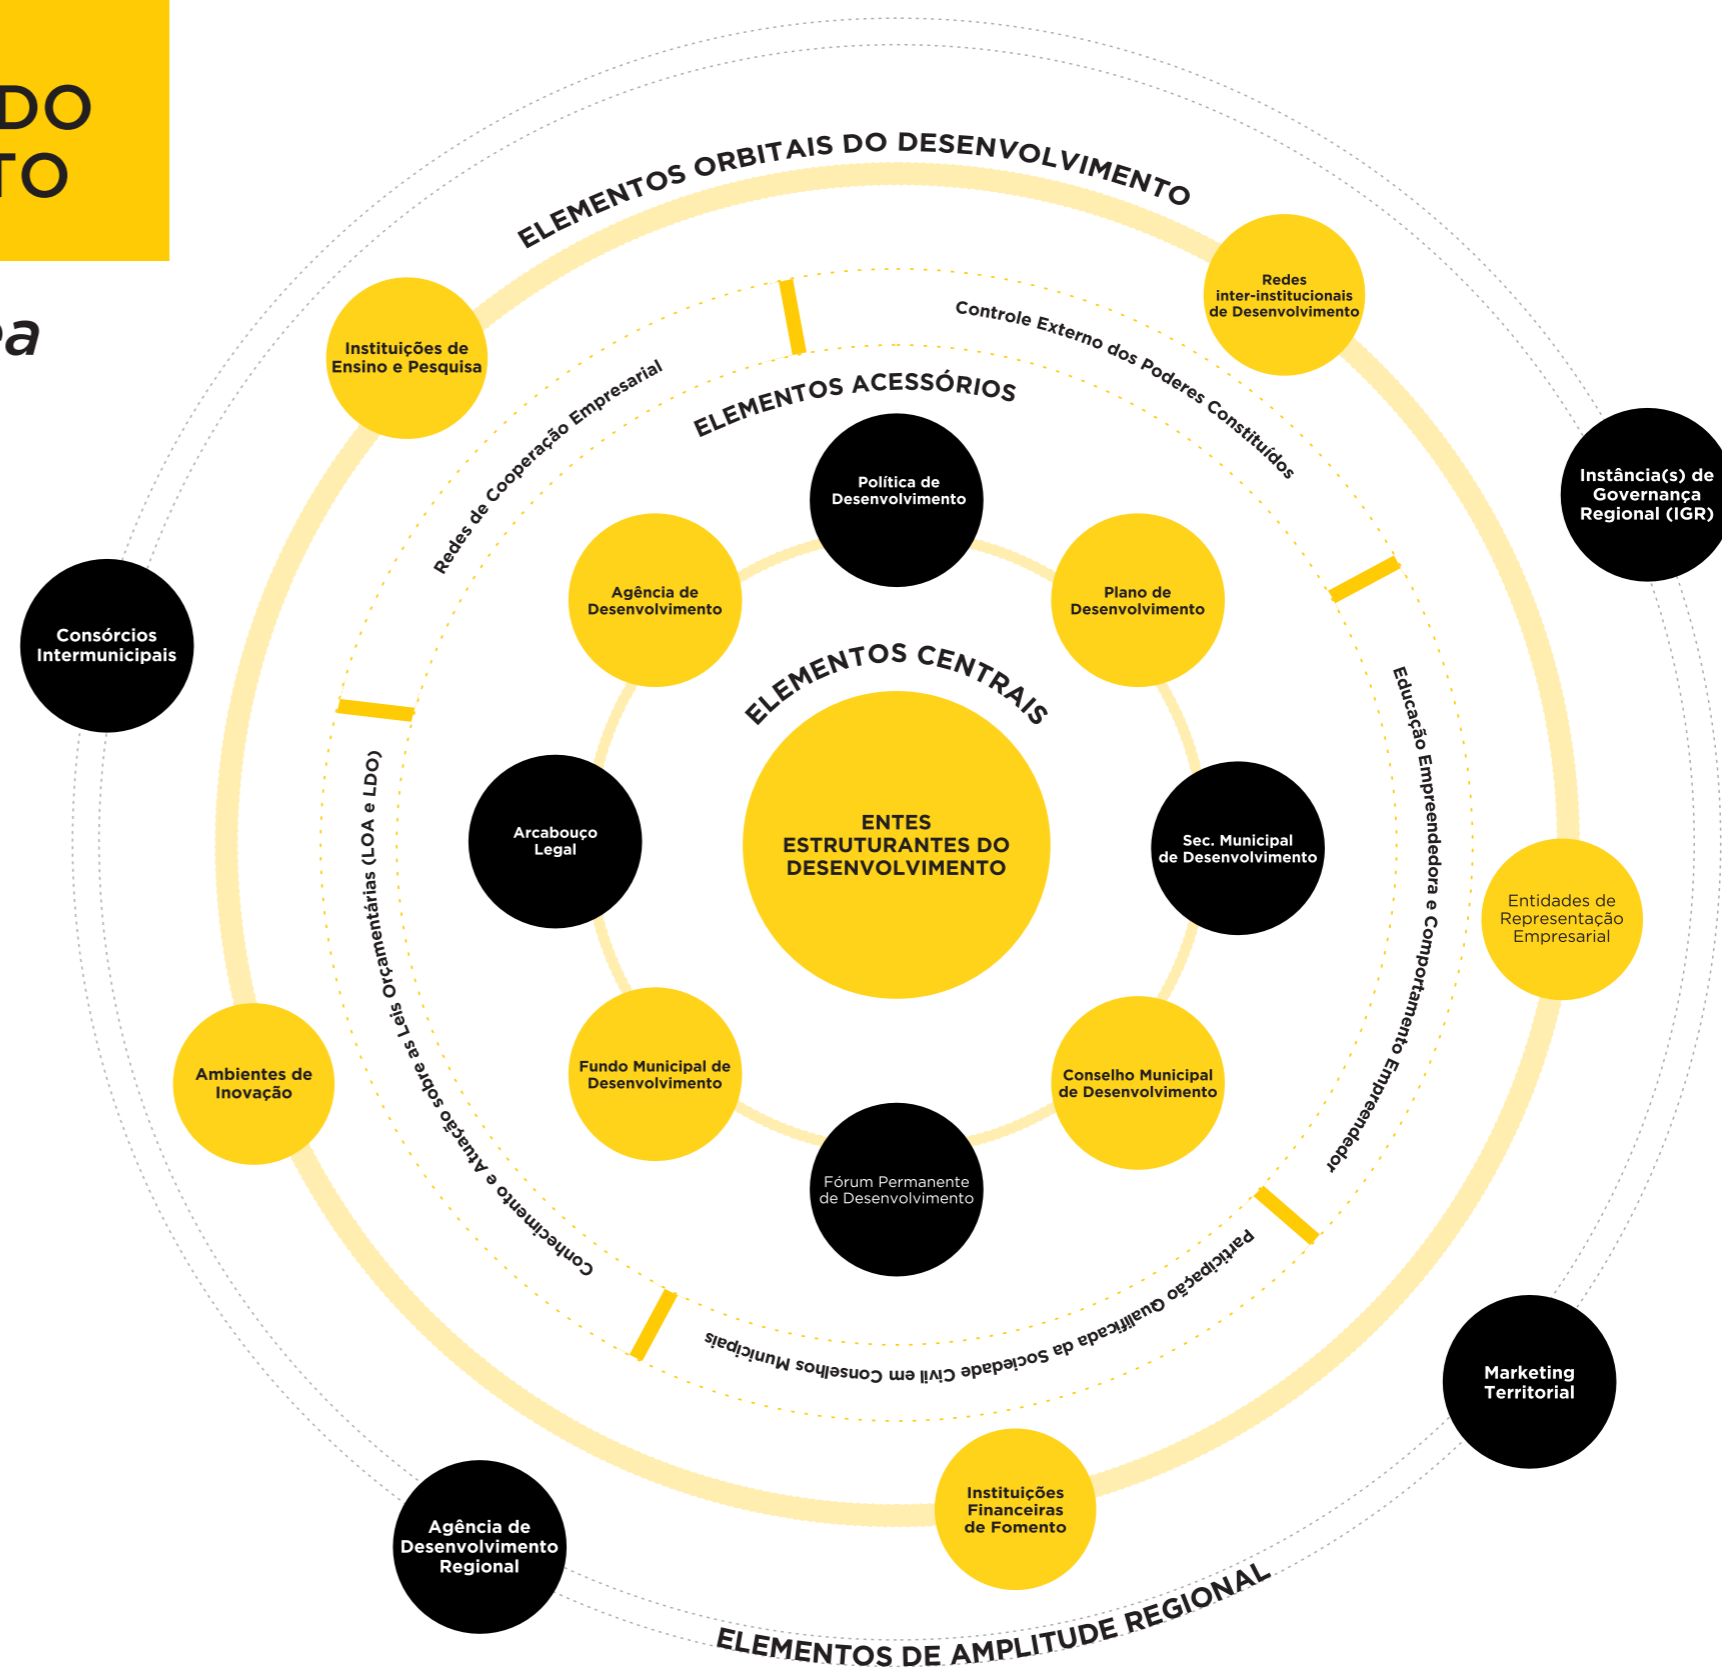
DO
TO

a

ELEMENTOS ORBITAIS DO DESENVOLVIMENTO

Instituições de Ensino e Pesquisa

Redes inter-institucionais de Desenvolvimento

Instância(s) de Governança Regional (IGR)

Consórcios Intermunicipais

Controle Externo dos Poderes Constituídos

Redes de Cooperação Empresarial

ELEMENTOS ACESSÓRIOS

Política de Desenvolvimento

Agência de Desenvolvimento

Plano de Desenvolvimento

ELEMENTOS CENTRAIS

ENTES ESTRUTURANTES DO DESENVOLVIMENTO

Arcabouço Legal

Sec. Municipal de Desenvolvimento

Educação Empreendedora e Comportamento Empreendedor

Entidades de Representação Empresarial

Conhecimento e Atuação sobre as Leis Orçamentárias (LOA e LDO)

Ambientes de Inovação

Fundo Municipal de Desenvolvimento

Conselho Municipal de Desenvolvimento

Fórum Permanente de Desenvolvimento

Participação Qualificada da Sociedade Civil em Conselhos Municipais

Marketing Territorial

Instituições Financeiras de Fomento

Agência de Desenvolvimento Regional

ELEMENTOS DE AMPLITUDE REGIONAL